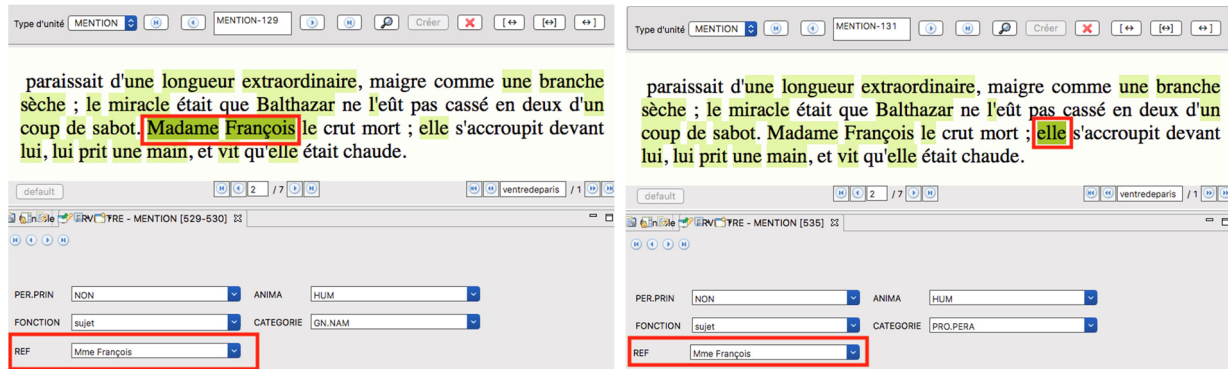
Type d'unité MENTION MENTION-129 Créer [↔ [↔] ↔]

paraissait d'une longueur extraordinaire, maigre comme une branche sèche ; le miracle était que Balthazar ne l'eût pas cassé en deux d'un coup de sabot. Madame François le crut mort ; elle s'accroupit devant lui, lui prit une main, et vit qu'elle était chaude.

default 2 / 7 ventredeparis / 1

Inle RV TRE - MENTION [529-530]

PER.PRIN NON
ANIMA HUM
FONCTION sujet
CATEGORIE GN.NAM
REF Mme François

Type d'unité MENTION MENTION-131 Créer [↔ [↔] ↔]

paraissait d'une longueur extraordinaire, maigre comme une branche sèche ; le miracle était que Balthazar ne l'eût pas cassé en deux d'un coup de sabot. Madame François le crut mort ; elle s'accroupit devant lui, lui prit une main, et vit qu'elle était chaude.

default 2 / 7 ventredeparis / 1

Inle RV TRE - MENTION [535]

PER.PRIN NON
ANIMA HUM
FONCTION sujet
CATEGORIE PRO.PERA
REF Mme François